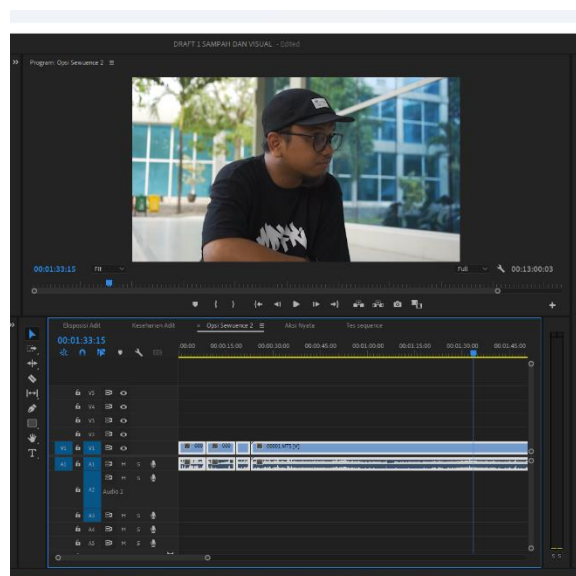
DRAFT 1 SAMPAH DAN VISUAL - Edited

Program: Opsi Sewuence 2 ≡

00:01:33:15 Fit Full 00:13:00:03

Eksposisi Adit Keseharian Adit × Opsi Sewuence 2 ≡ Aksi Nyata Tes sequence

00:01:33:15

00:00 00:00:15:00 00:00:30:00 00:00:45:00 00:01:00:00 00:01:15:00 00:01:30:00 00:01:45:00

V8
V7
V6
V5
V4
V3
V2
V1
A1
A2 Audio 2
A3
A4
A5

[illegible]